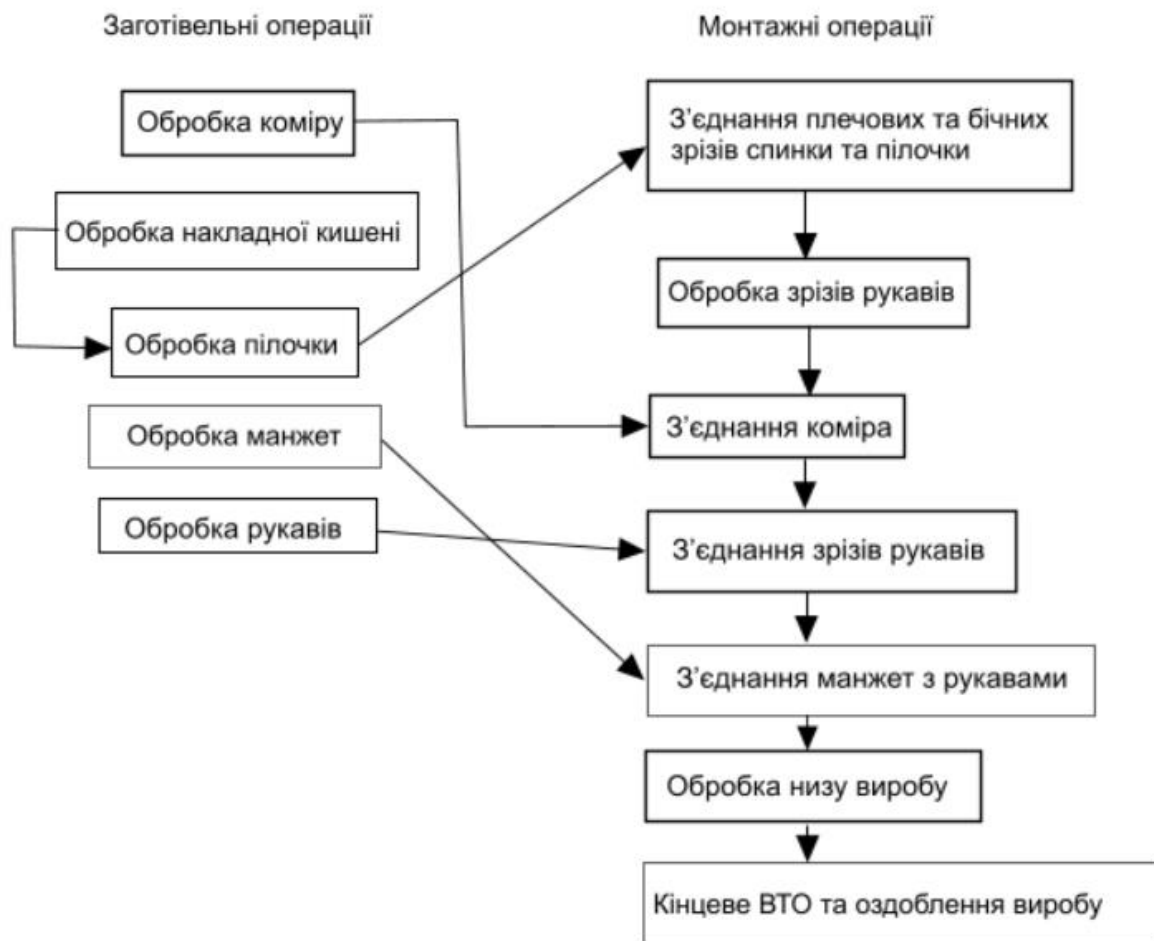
Заготівельні операції

Монтажні операції

Обробка коміру

Обробка накладної кишені

Обробка пілочки

Обробка манжет

Обробка рукавів

З’єднання плечових та бічних зрізів спинки та пілочки

Обробка зрізів рукавів

З’єднання коміра

З’єднання зрізів рукавів

З’єднання манжет з рукавами

Обробка низу виробу

Кінцеве ВТО та оздоблення виробу